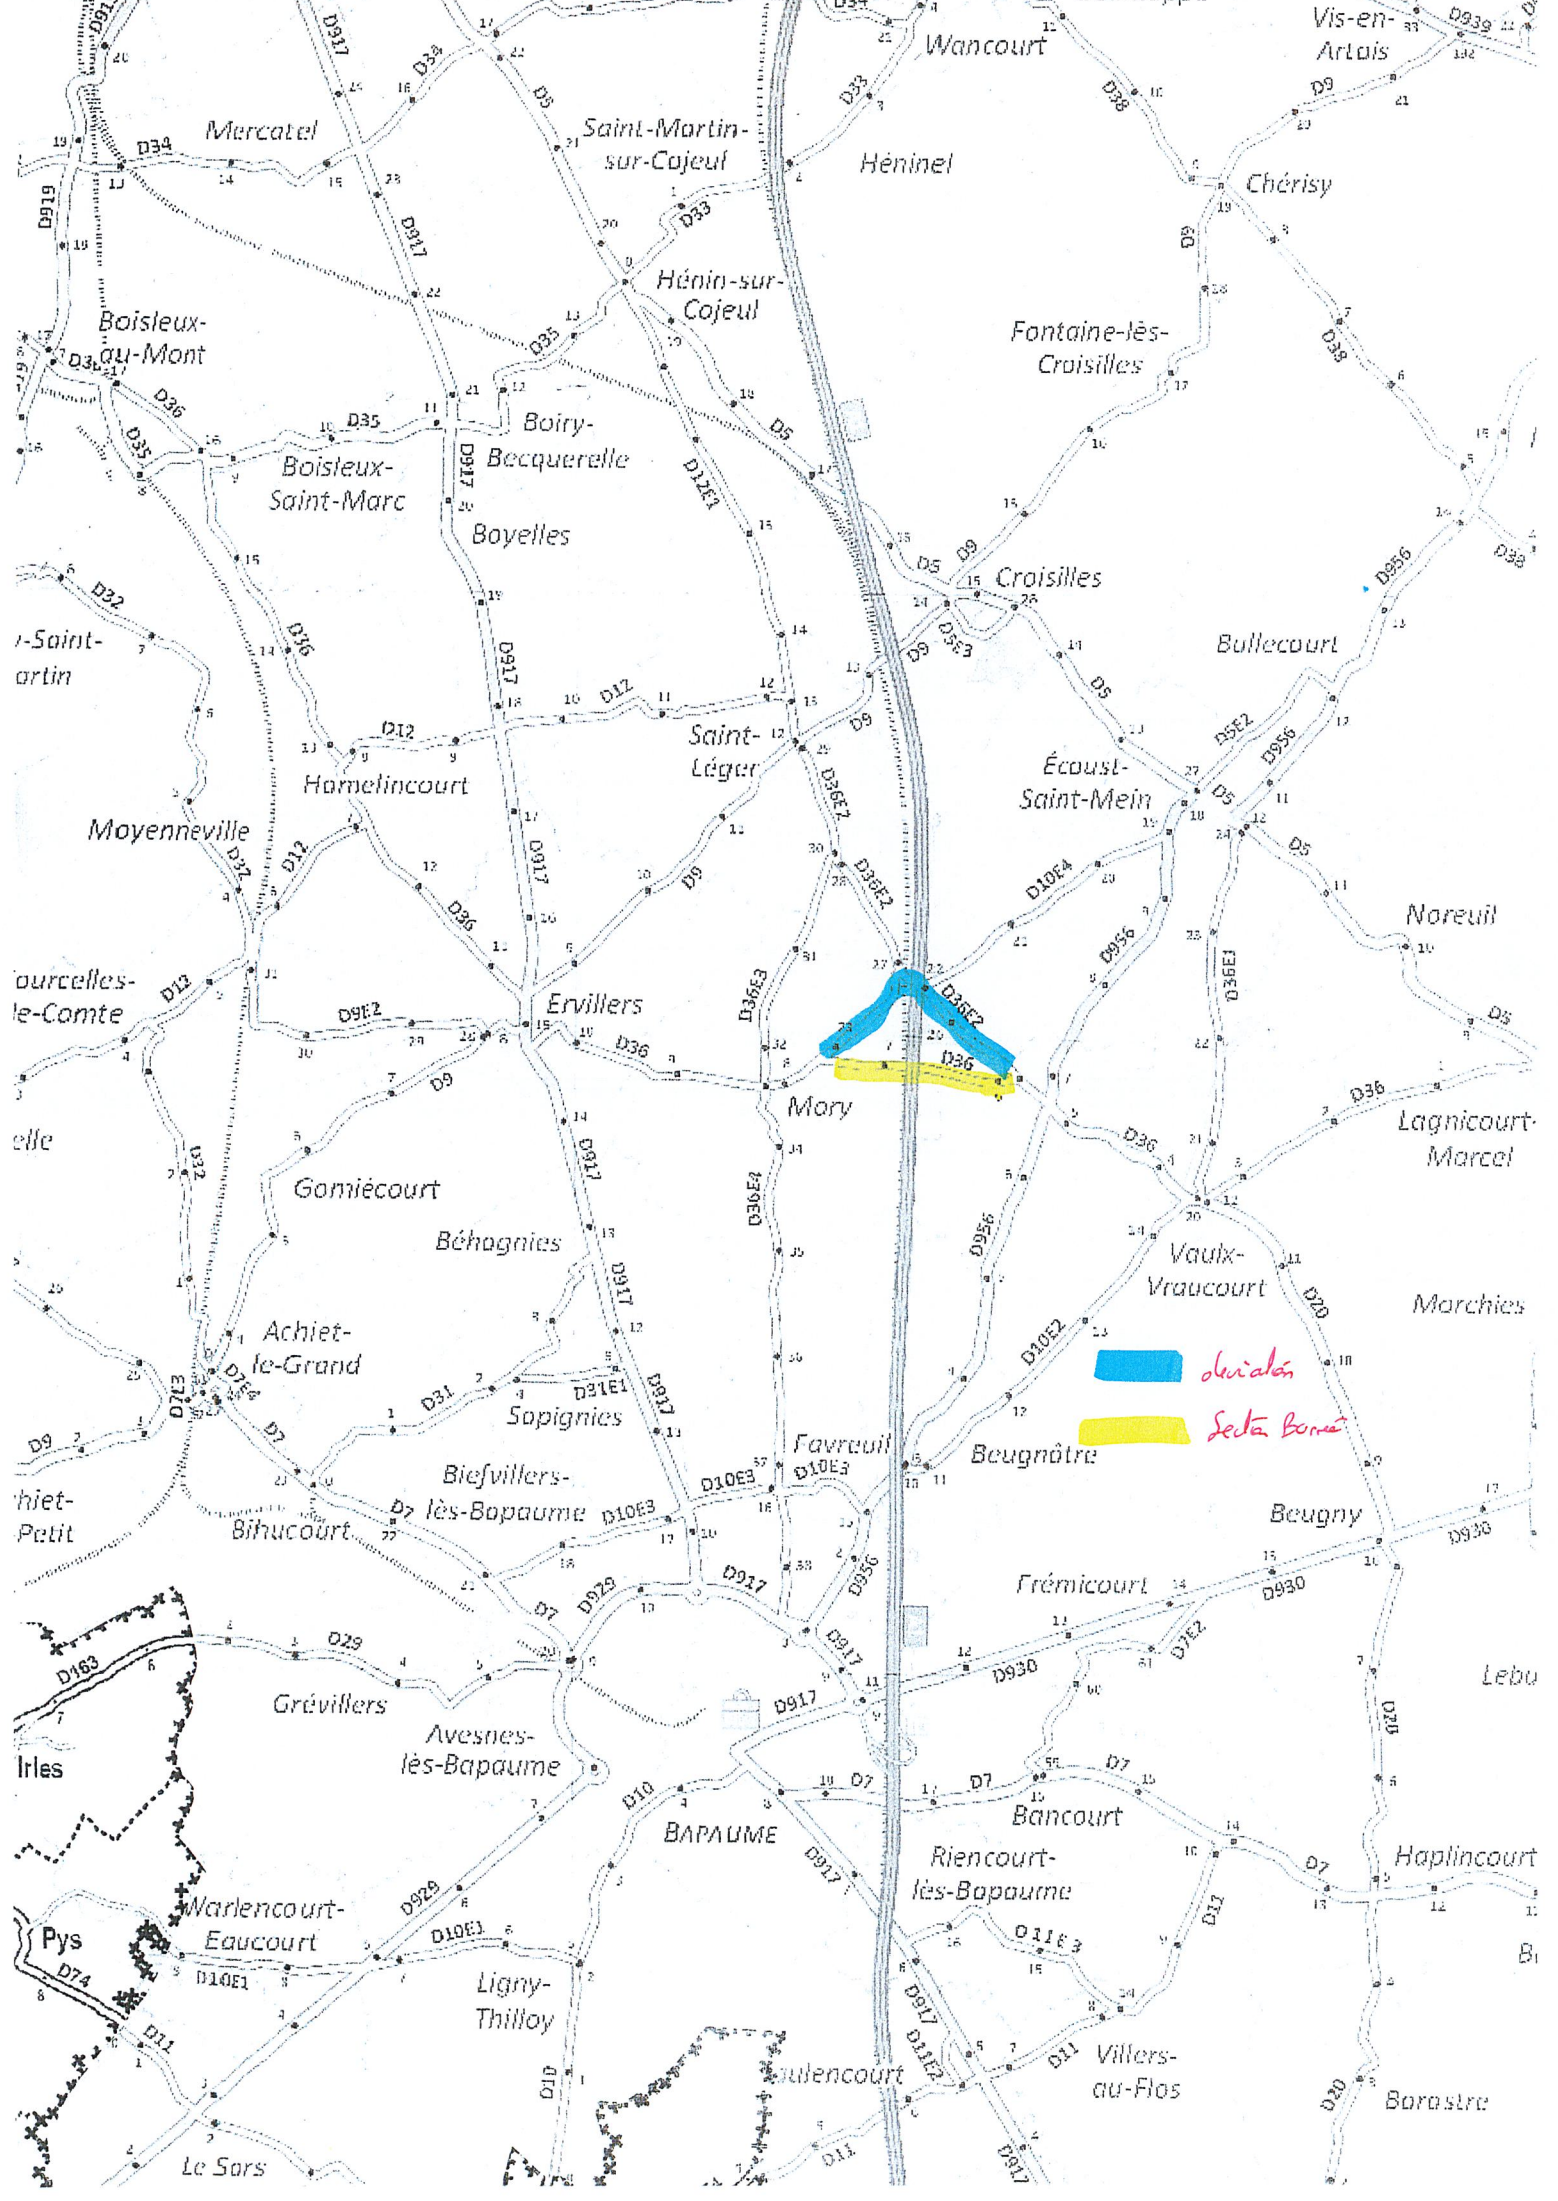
Wancourt
Vis-en-Artois
D939
D9
D38
Mercatel
D34
D917
D5
Saint-Martin-sur-Cojeul
Héninel
D33
Chérisy
D919
D33
Hénin-sur-Cojeul
Boisleux-au-Mont
D35
Fontaine-lès-Croisilles
D38
D36
D35
Boisleux-Saint-Marc
D917
Boiry-Becquerelle
D12E1
D5
Boyelles
D5
D9
Croisilles
D956
D32
-Saint-
artin
D36
D917
D9
D5E3
Bullecourt
D12
D12
Saint-Léger
D9
D5
Hamelincourt
D36E2
Écoust-Saint-Mein
D5E2
D956
D5
Moyenneville
D32
D12
D917
D9
D36E2
D10E4
D5
Noreuil
D36
D956
D36E1
ourcelles-le-Comte
D12
D9E2
Ervillers
D36E3
D36E2
D36
D5
D36
D9
Mory
D36
Lagnicourt-Marcel
elle
D32
D917
Gomiécourt
D36E4
D956
Vaulx-Vraucourt
Béhagnies
D20
Marchies
Achiet-le-Grand
D917
D10E2
D7E4
D7E3
D31
D31E1
Sapignies
déviation
D917
Secteur Bonnet
D9
D7
Favreuil
D10E3
Beugnâtre
Biefvillers-lès-Bapaume
D10E3
hiet-Petit
D7
Bihucourt
D10E3
Beugny
D930
D956
Frémicourt
D930
D7
D929
D917
D163
D29
D7E2
D917
Grévillers
D930
Lebu
Avesnes-lès-Bapaume
D917
D20
Irles
D10
D7
D7
D7
BAPAUME
Bancourt
D917
Riencourt-lès-Bapaume
Haplincourt
D7
Warlencourt-Eaucourt
D929
D11
Pys
D10E1
D11E3
D10E1
D74
Ligny-Thilloy
D917
D11
D11E2
D11
Villers-au-Flos
D10
ulencourt
D20
Barastre
Le Sars
D11
D917